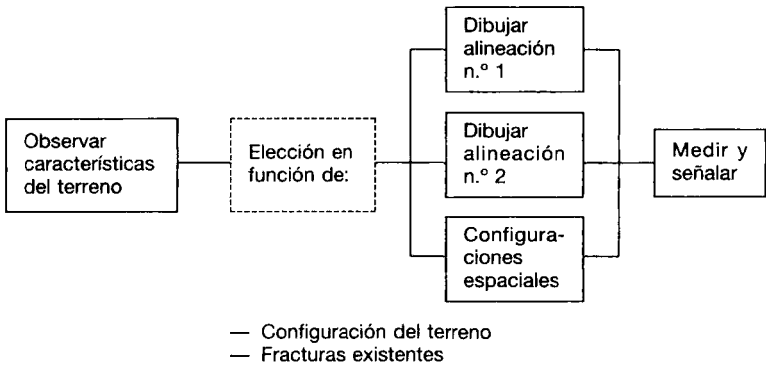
Observar características del terreno

Elección en función de:

Dibujar alineación n.º 1

Dibujar alineación n.º 2

Configuraciones espaciales

Medir y señalar

— Configuración del terreno
— Fracturas existentes